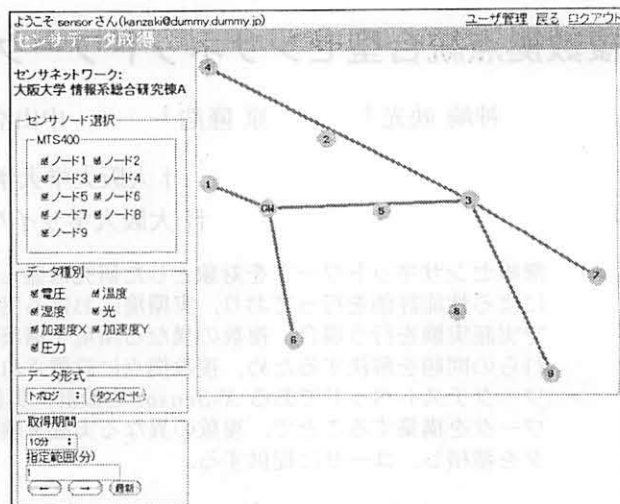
ようこそ sensor さん(kanzaki@dummy.dummy.jp)

ユーザ管理 戻る ログアウト

センサデータ取得

センサネットワーク:
大阪大学 情報系総合研究棟A

センサノード選択

MTS400

ノード1 ノード2
ノード3 ノード4
ノード5 ノード6
ノード7 ノード8
ノード9

データ種別

電圧 温度
湿度 光
加速度X 加速度Y
圧力

データ形式

トポロジ (ダウンロード)

取得期間

10分

指定範囲(分)

1

(←) (→) (更新)

4

2

1

GW

5

3

7

6

8

9